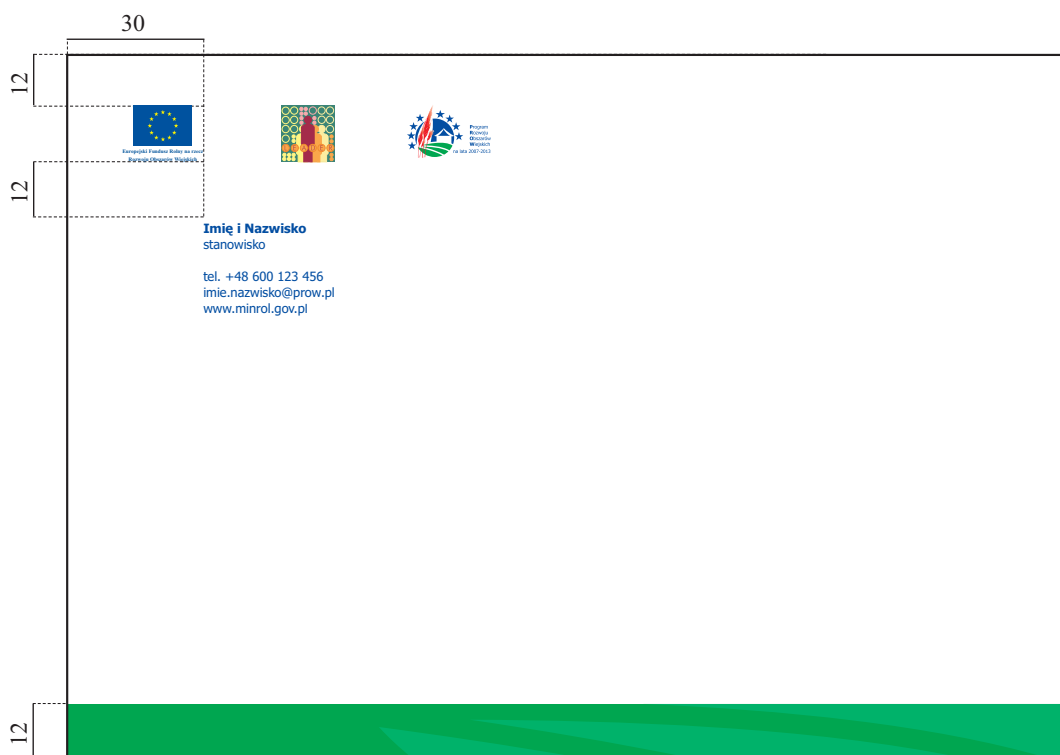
30

12

12

Europejski Fundusz Rolny na rzecz Rozwoju Obszarów Wiejskich

Program Rozwoju Obszarów Wiejskich na lata 2007-2013

**Imię i Nazwisko**
stanowisko

tel. +48 600 123 456
imie.nazwisko@prow.pl
www.minrol.gov.pl

12